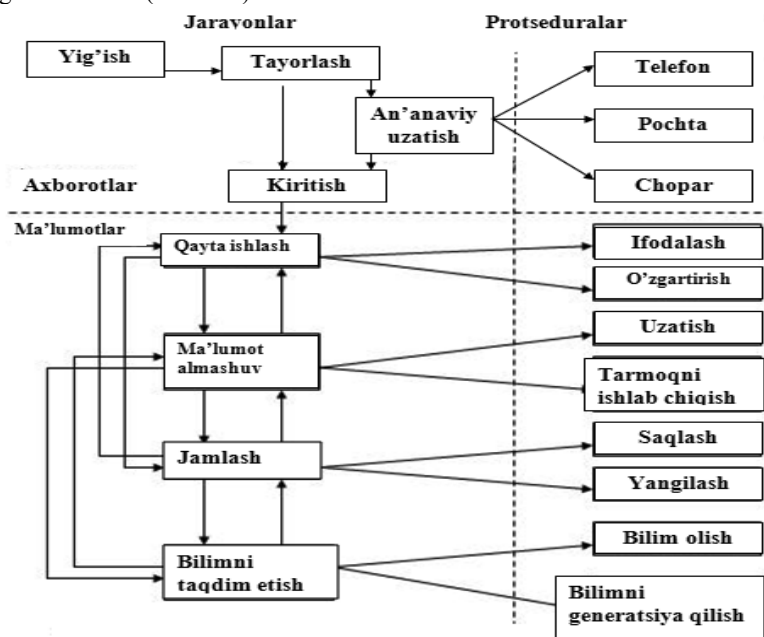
Jarayonlar

Protseduralar

Yig'ish

Tayorlash

An'anaviy uzatish

Telefon

Pochta

Chopar

Axborotlar

Kiritish

Ma'lumotlar

Qayta ishlash

Ifodalash

O'zgartirish

Ma'lumot almashuv

Uzatish

Tarmoqni ishlab chiqish

Jamlash

Saqlash

Yangilash

Bilimni taqdim etish

Bilim olish

Bilimni generatsiya qilish